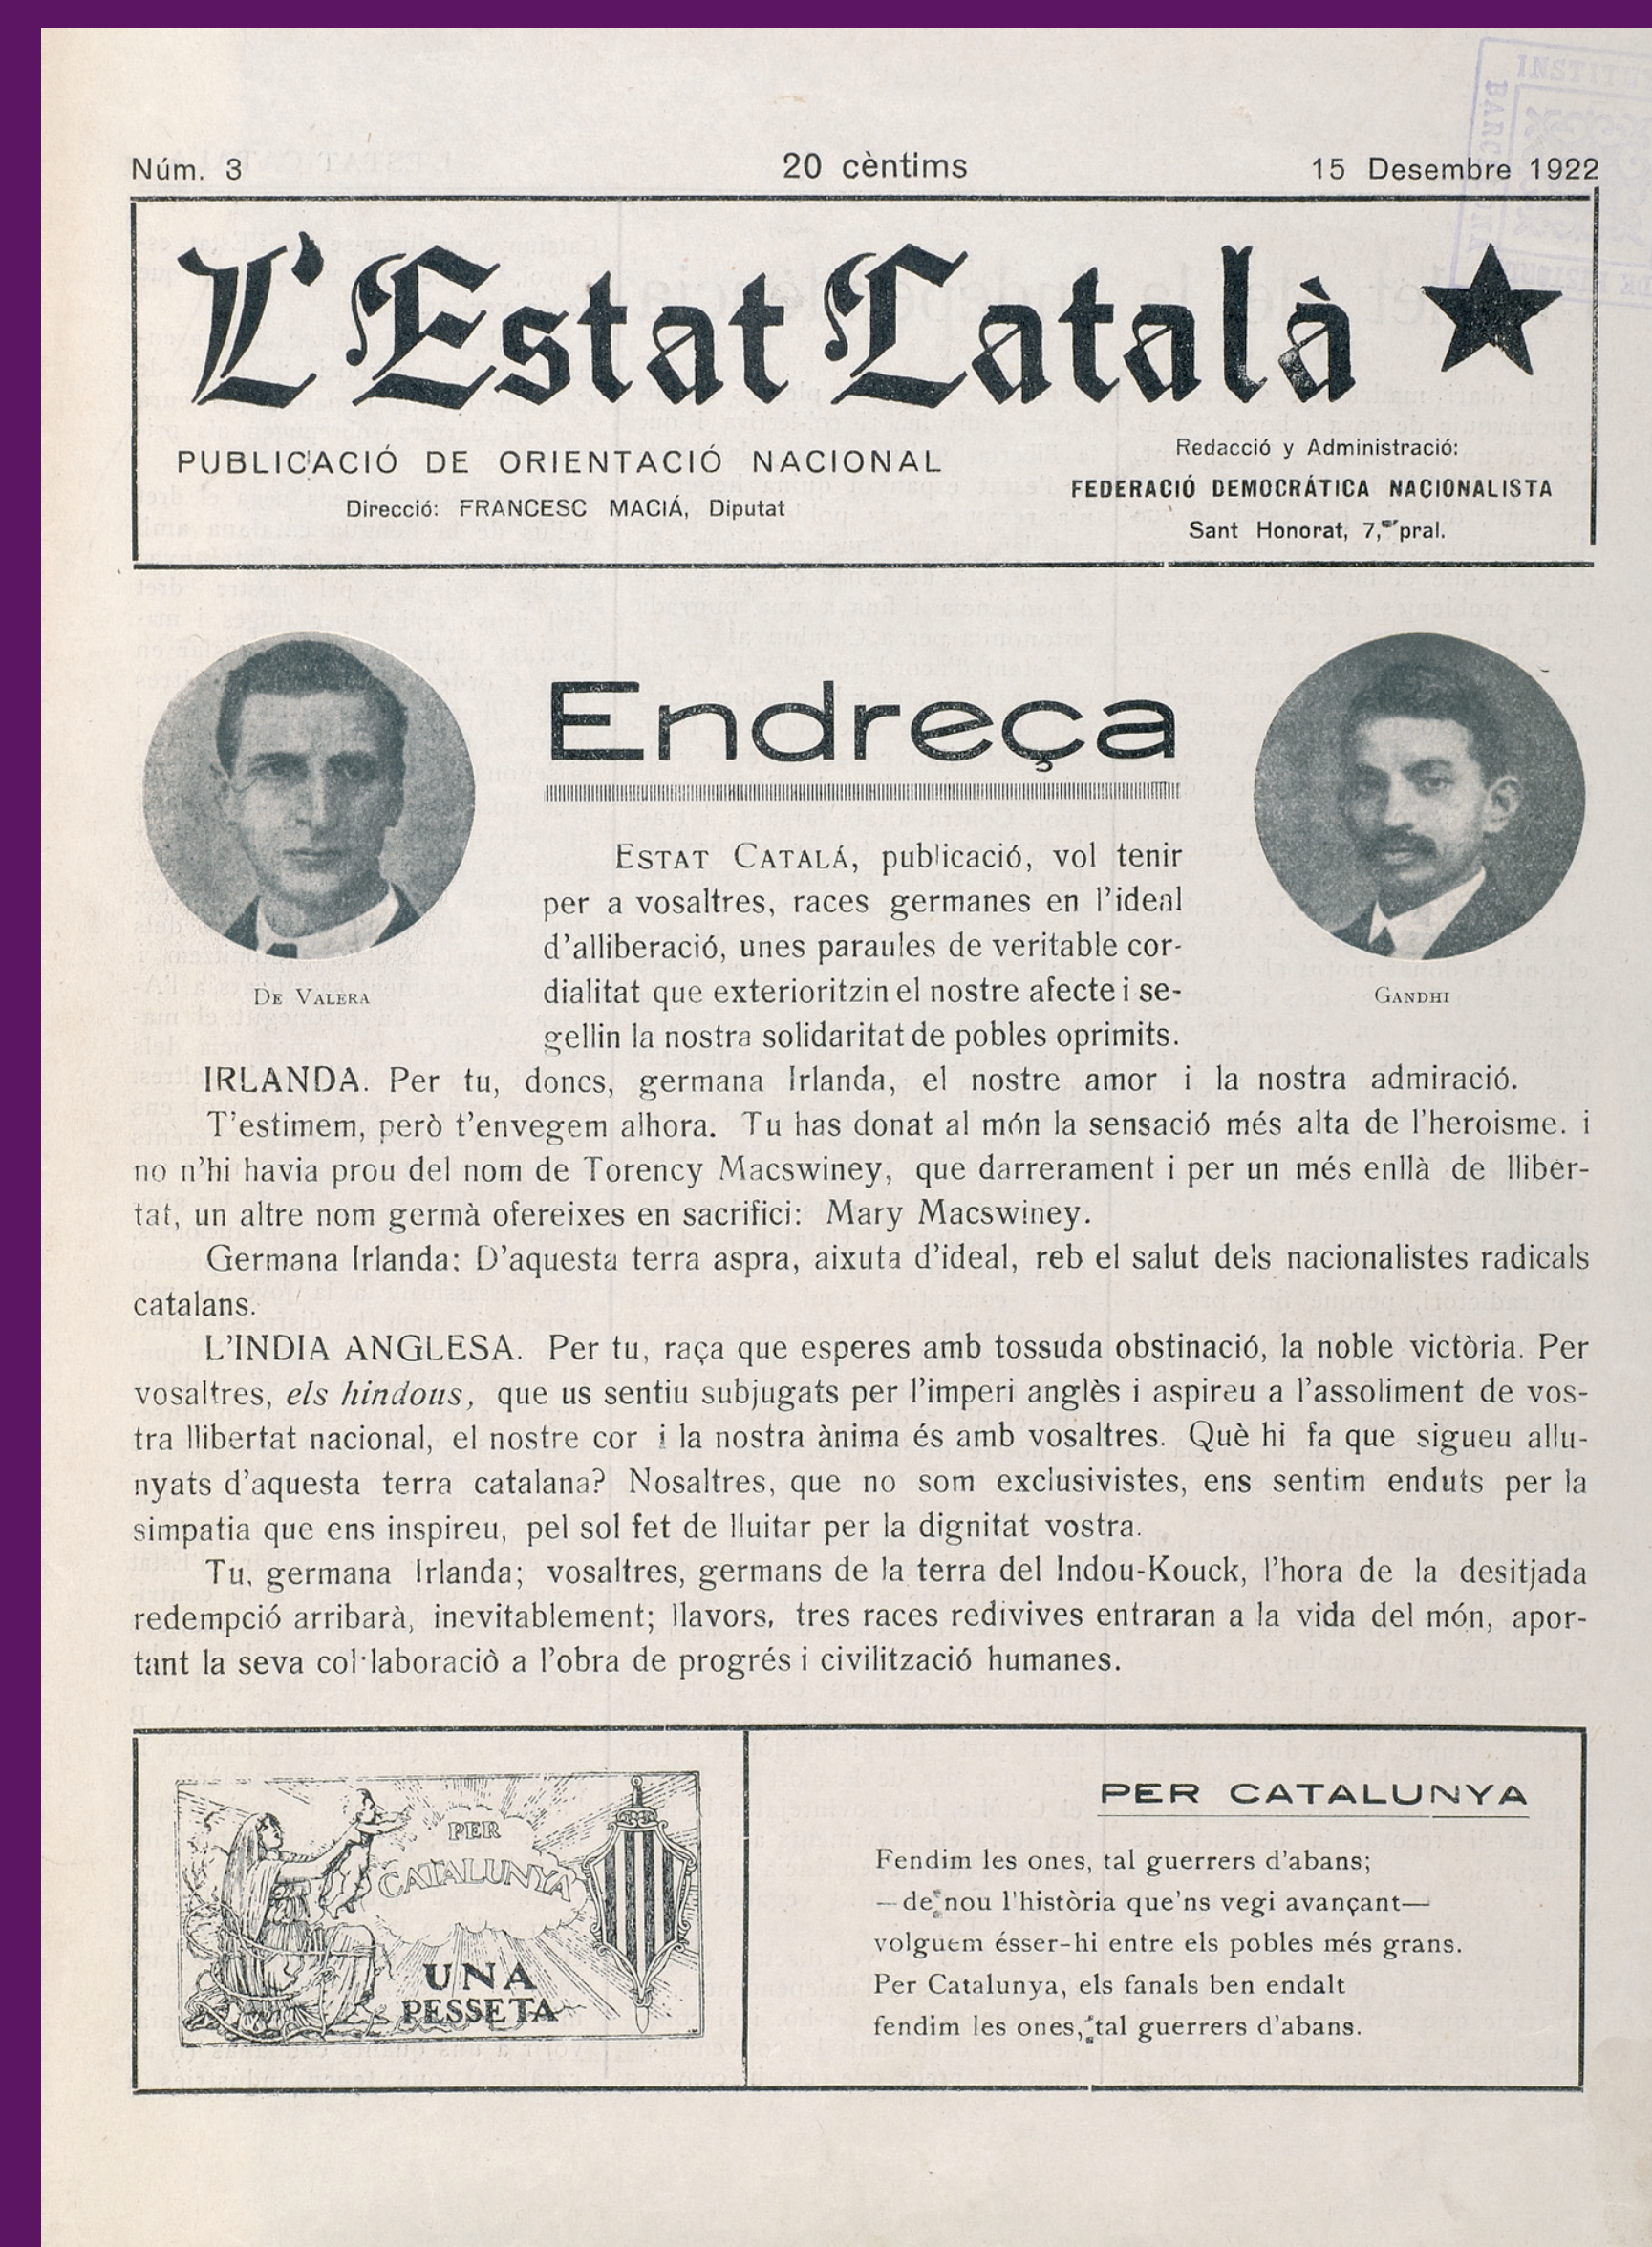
Núm. 3

20 cèntims

15 Desembre 1922

L'Estat Català

PUBLICACIÓ DE ORIENTACIÓ NACIONAL

Direcció: FRANCESC MACIÁ, Diputat

Redacció y Administració:
FEDERACIÓ DEMOCRÁTICA NACIONALISTA
Sant Honorat, 7, pral.

Endreça

De Valera

Gandhi

Estat Català, publicació, vol tenir per a vosaltres, races germanes en l'ideal d'alliberació, unes paraules de veritable cordialitat que exterioritzin el nostre afecte i segellin la nostra solidaritat de pobles oprimits.

IRLANDA. Per tu, doncs, germana Irlanda, el nostre amor i la nostra admiració. T'estimem, però t'envegem alhora. Tu has donat al món la sensació més alta de l'heroisme. i no n'hi havia prou del nom de Torency Macswiney, que darrerament i per un més enllà de llibertat, un altre nom germà ofereixes en sacrifici: Mary Macswiney.

Germana Irlanda: D'aquesta terra aspra, aixuta d'ideal, reb el salut dels nacionalistes radicals catalans.

L'INDIA ANGLESA. Per tu, raça que esperes amb tossuda obstinació, la noble victòria. Per vosaltres, els hindous, que us sentiu subjugats per l'imperi anglès i aspireu a l'assoliment de vostra llibertat nacional, el nostre cor i la nostra ànima és amb vosaltres. Què hi fa que sigueu allunyats d'aquesta terra catalana? Nosaltres, que no som exclusivistes, ens sentim enduts per la simpatia que ens inspireu, pel sol fet de lluitar per la dignitat vostra.

Tu, germana Irlanda; vosaltres, germans de la terra del Indou-Kouck, l'hora de la desitjada redempció arribarà, inevitablement; llavors, tres races redivives entraran a la vida del món, aportant la seva col·laboració a l'obra de progrés i civilització humanes.

PER CATALUNYA

UNA PESSETA

PER CATALUNYA

Fendim les ones, tal guerrers d'abans;
—de nou l'història que'ns vegi avançant—
volguem ésser-hi entre els pobles més grans.
Per Catalunya, els fanals ben endalt
fendim les ones, tal guerrers d'abans.